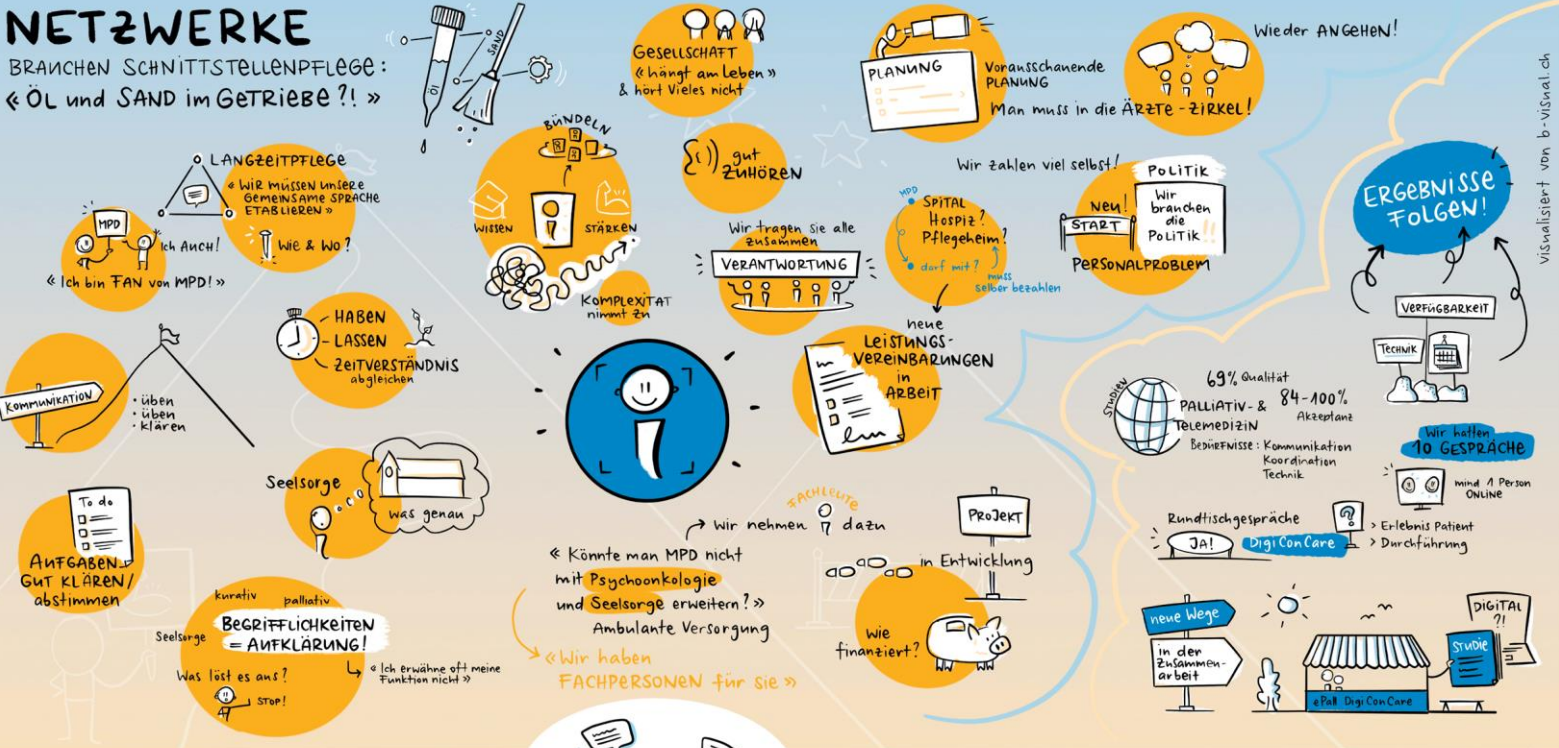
NETZWERKE
BRANCHEN SCHNITTSTELLENPFLEGE:
« ÖL und SAND im GETRIEBE ?! »

ÖL
SAND

GESELLSCHAFT
« hängt am Leben »
& hört Vieles nicht

PLANUNG
Voransschauende PLANUNG
Man muss in die ÄRZTE-ZIRKEL!

Wieder ANGEHEN!

LANGZEITPFLEGE
« WIR MÜSSEN UNSERE GEMEINSAME SPRACHE ETABLIEREN »
WIE & WO?

MPD
Ich AUCH!
« Ich bin FAN von MPD! »

BÜNDELN
WISSEN
STÄRKEN
KOMPLEXITÄT nimmt zu

gut ZUHÖREN

Wir tragen sie alle zusammen
VERANTWORTUNG

Wir zahlen viel selbst!
MPD
SPITAL
Hospiz?
Pflegeheim?
darf mit?
muss selber bezahlen

POLITIK
Wir brauchen die POLITIK!!
Neu!
START
PERSONALPROBLEM

ERGEBNISSE FOLGEN!

visualisiert von b-visual.ch

KOMMUNIKATION
· üben
· üben
· klären

HABEN
LASSEN
ZEITVERSTÄNDNIS abgleichen

neue LEISTUNGS-VEREINBARUNGEN in ARBEIT

VERFÜGBARKEIT
TECHNIK

STUDIEN
69% Qualität
84-100% Akzeptanz
PALLIATIV- & TELEMEDIZIN
BEDÜRFNISSE: Kommunikation
Koordination
Technik

Wir hatten 10 GESPRÄCHE
mind. 1 Person ONLINE

To do
AUFGABEN GUT KLÄREN/ abstimmen

Seelsorge
was genau

FACHLEUTE
Wir nehmen dazu

« Könnte man MPD nicht mit Psychoonkologie und Seelsorge erweitern?»
Ambulante Versorgung
« Wir haben FACHPERSONEN für sie »

PROJEKT
in Entwicklung
Wie finanziert?

Rundtischgespräche
JA!
DigiConCare
> Erlebnis Patient
> Durchführung

kurativ
palliativ
Seelsorge
BEGRIFFLICHKEITEN = AUFKLÄRUNG!
« Ich erwähne oft meine Funktion nicht »
Was löst es aus?
STOP!

neue Wege
in der Zusammenarbeit

DIGITAL ?!
STUDIE
ePall DigiConCare